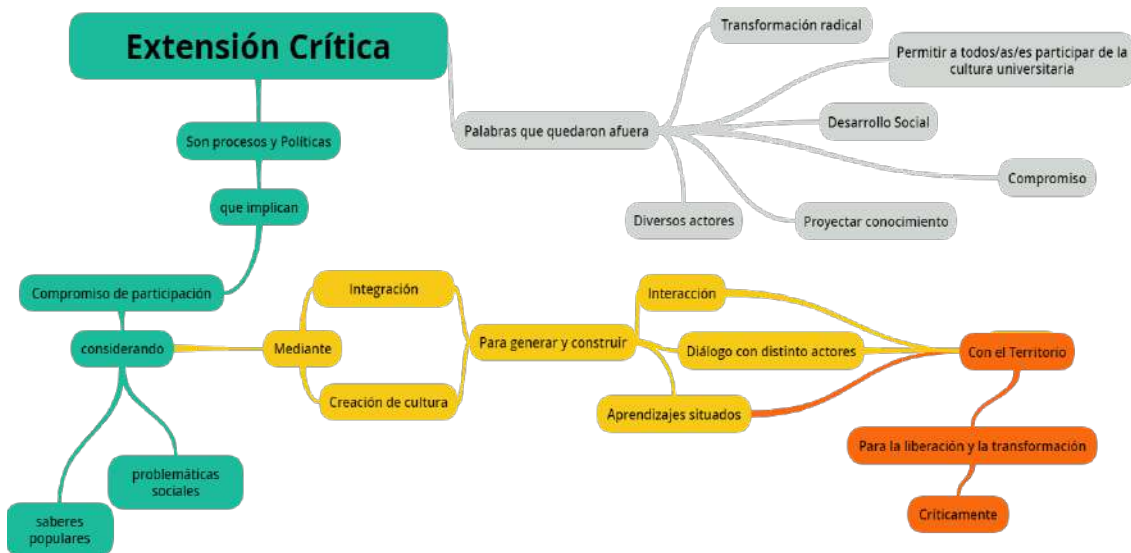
Extensión Crítica

Son procesos y Políticas

que implican

Compromiso de participación

considerando

problemáticas sociales

saberes populares

Mediante

Integración

Creación de cultura

Para generar y construir

Interacción

Diálogo con distinto actores

Aprendizajes situados

Con el Territorio

Para la liberación y la transformación

Críticamente

Palabras que quedaron afuera

Transformación radical

Permitir a todos/as/es participar de la cultura universitaria

Desarrollo Social

Compromiso

Proyectar conocimiento

Diversos actores